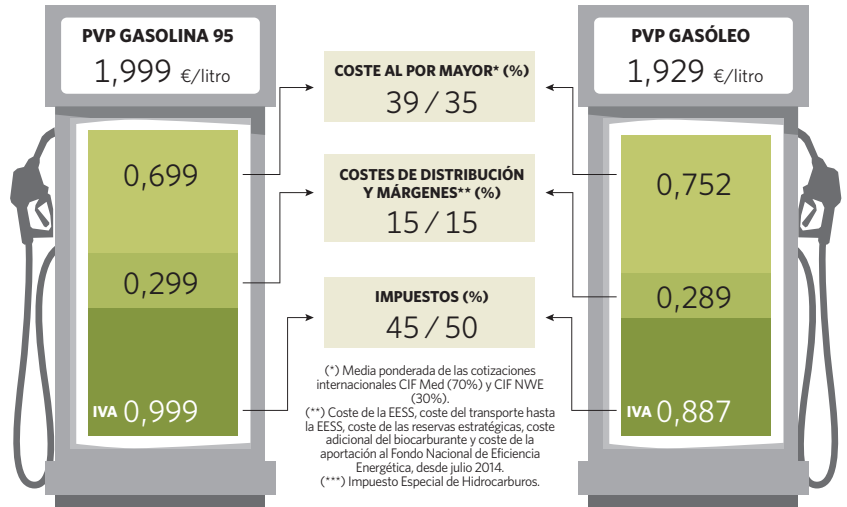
PVP GASOLINA 95
1,999 €/litro

0,699

0,299

IVA 0,999

COSTE AL POR MAYOR* (%)
39 / 35

COSTES DE DISTRIBUCIÓN Y MÁRGENES** (%)
15 / 15

IMPUESTOS (%)
45 / 50

(*) Media ponderada de las cotizaciones internacionales CIF Med (70%) y CIF NWE (30%).
(**) Coste de la EESS, coste del transporte hasta la EESS, coste de las reservas estratégicas, coste adicional del biocarburante y coste de la aportación al Fondo Nacional de Eficiencia Energética, desde julio 2014.
(***) Impuesto Especial de Hidrocarburos.

PVP GASÓLEO
1,929 €/litro

0,752

0,289

IVA 0,887